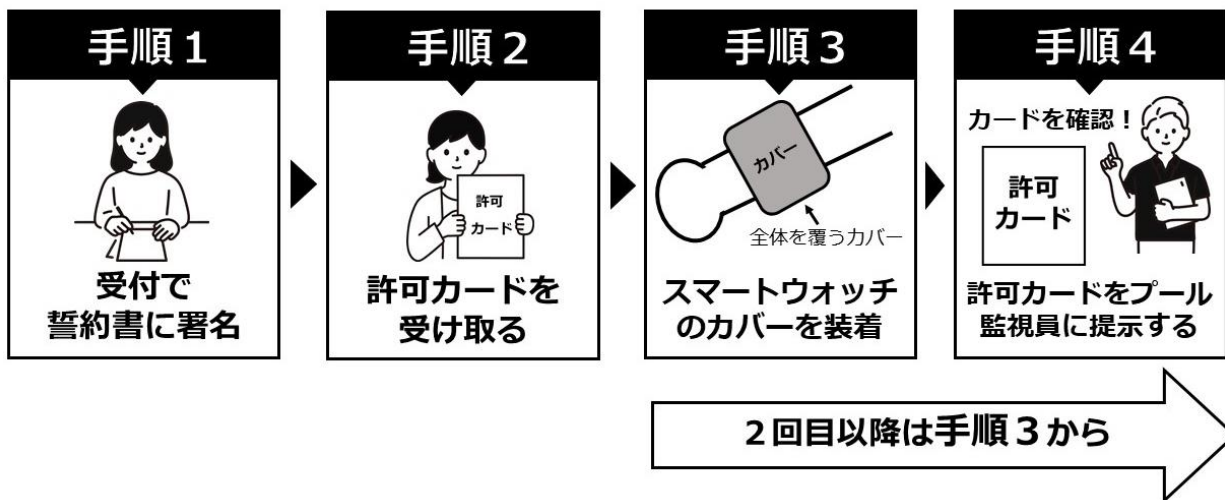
手順1

受付で
誓約書に署名

手順2

許可
カード

許可カードを
受け取る

手順3

カバー

全体を覆うカバー

スマートウォッチ
のカバーを装着

手順4

カードを確認！

許可
カード

許可カードをプール
監視員に提示する

2回目以降は手順3から